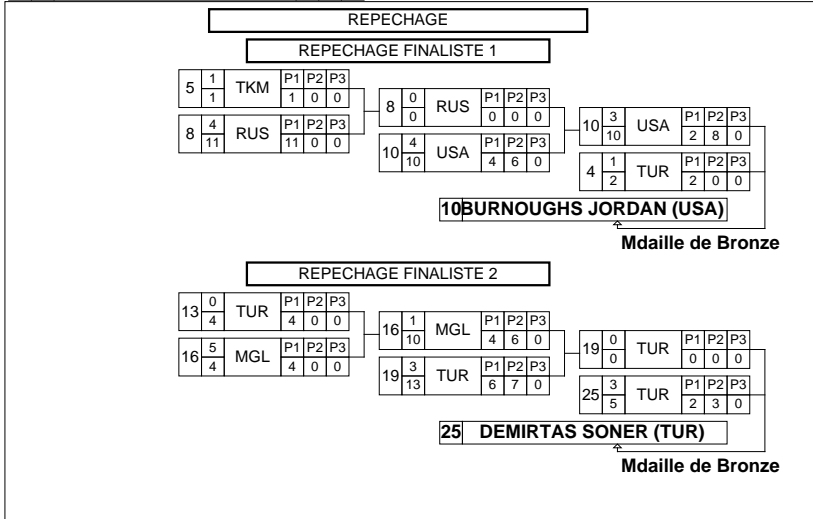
REPECHAGE

REPECHAGE FINALISTE 1

5 $\frac{1}{1}$ TKM P1 P2 P3 1 0 0

8 $\frac{4}{11}$ RUS P1 P2 P3 11 0 0

8 $\frac{0}{0}$ RUS P1 P2 P3 0 0 0

10 $\frac{4}{10}$ USA P1 P2 P3 4 6 0

10 $\frac{3}{10}$ USA P1 P2 P3 2 8 0

4 $\frac{1}{2}$ TUR P1 P2 P3 2 0 0

10 BURNOUGHS JORDAN (USA)

Mdaille de Bronze

REPECHAGE FINALISTE 2

13 $\frac{0}{4}$ TUR P1 P2 P3 4 0 0

16 $\frac{5}{4}$ MGL P1 P2 P3 4 0 0

16 $\frac{1}{10}$ MGL P1 P2 P3 4 6 0

19 $\frac{3}{13}$ TUR P1 P2 P3 6 7 0

19 $\frac{0}{0}$ TUR P1 P2 P3 0 0 0

25 $\frac{3}{5}$ TUR P1 P2 P3 2 3 0

25 DEMIRTAS SONER (TUR)

Mdaille de Bronze